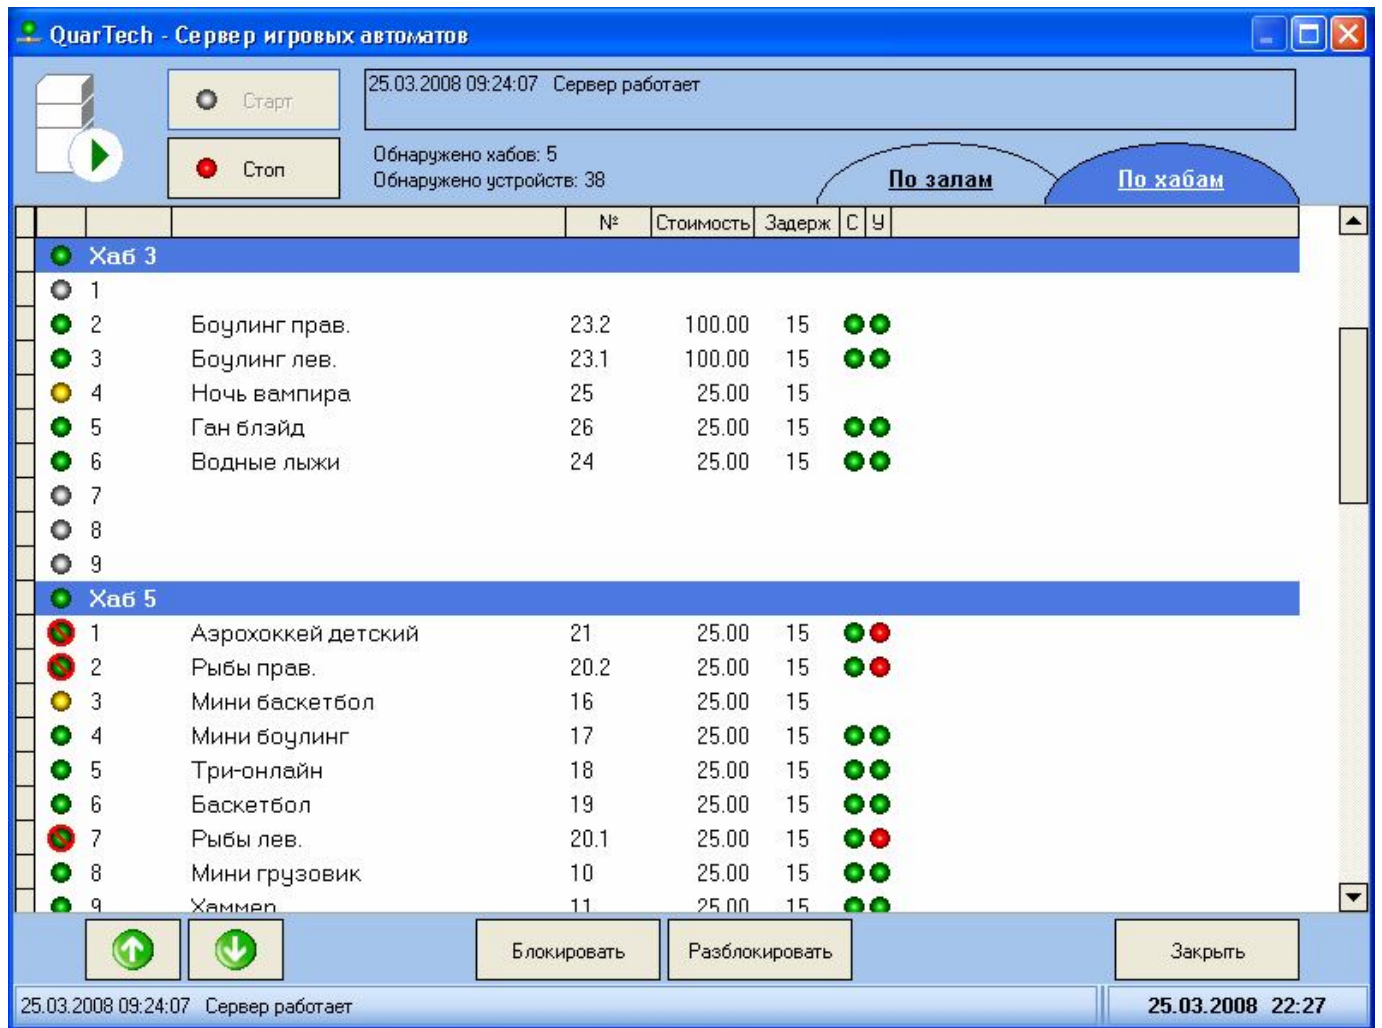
QuarTech - Сервер игровых автоматов

Старт

Стоп

25.03.2008 09:24:07 Сервер работает

Обнаружено хабов: 5
Обнаружено устройств: 38

По залам | По хабам

| | № | Стоимость | Задерж | С | У |
|---|---|---|---|---|---|
| Хаб 3 | | | | | |
| 1 | | | | | |
| 2 Боулинг прав. | 23.2 | 100.00 | 15 | | |
| 3 Боулинг лев. | 23.1 | 100.00 | 15 | | |
| 4 Ночь вампира | 25 | 25.00 | 15 | | |
| 5 Ган блэйд | 26 | 25.00 | 15 | | |
| 6 Водные лыжи | 24 | 25.00 | 15 | | |
| 7 | | | | | |
| 8 | | | | | |
| 9 | | | | | |
| Хаб 5 | | | | | |
| 1 Аэрохоккей детский | 21 | 25.00 | 15 | | |
| 2 Рыбы прав. | 20.2 | 25.00 | 15 | | |
| 3 Мини баскетбол | 16 | 25.00 | 15 | | |
| 4 Мини боулинг | 17 | 25.00 | 15 | | |
| 5 Три-онлайн | 18 | 25.00 | 15 | | |
| 6 Баскетбол | 19 | 25.00 | 15 | | |
| 7 Рыбы лев. | 20.1 | 25.00 | 15 | | |
| 8 Мини грузовик | 10 | 25.00 | 15 | | |
| 9 Хаммер | 11 | 25.00 | 15 | | |

Блокировать | Разблокировать | Закрыть

25.03.2008 09:24:07 Сервер работает | 25.03.2008 22:27